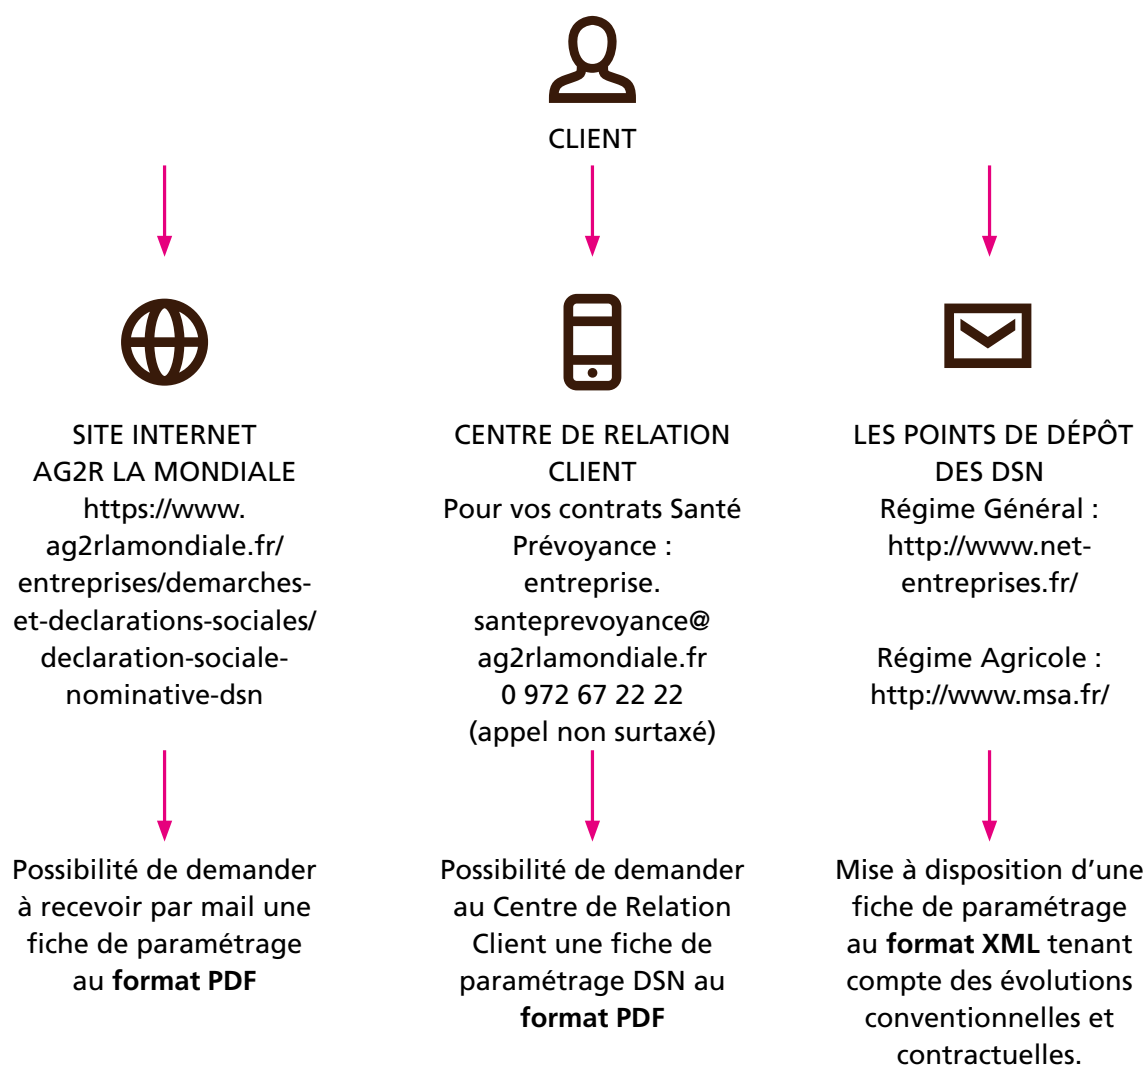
CLIENT

SITE INTERNET AG2R LA MONDIALE https://www.ag2rlamondiale.fr/entreprises/demarches-et-declarations-sociales/declaration-sociale-nominative-dsn

Possibilité de demander à recevoir par mail une fiche de paramétrage au **format PDF**

CENTRE DE RELATION CLIENT
Pour vos contrats Santé Prévoyance : entreprise.santeprevoyance@ag2rlamondiale.fr
0 972 67 22 22
(appel non surtaxé)

Possibilité de demander au Centre de Relation Client une fiche de paramétrage DSN au **format PDF**

LES POINTS DE DÉPÔT DES DSN
Régime Général : http://www.net-entreprises.fr/

Régime Agricole : http://www.msa.fr/

Mise à disposition d'une fiche de paramétrage au **format XML** tenant compte des évolutions conventionnelles et contractuelles.